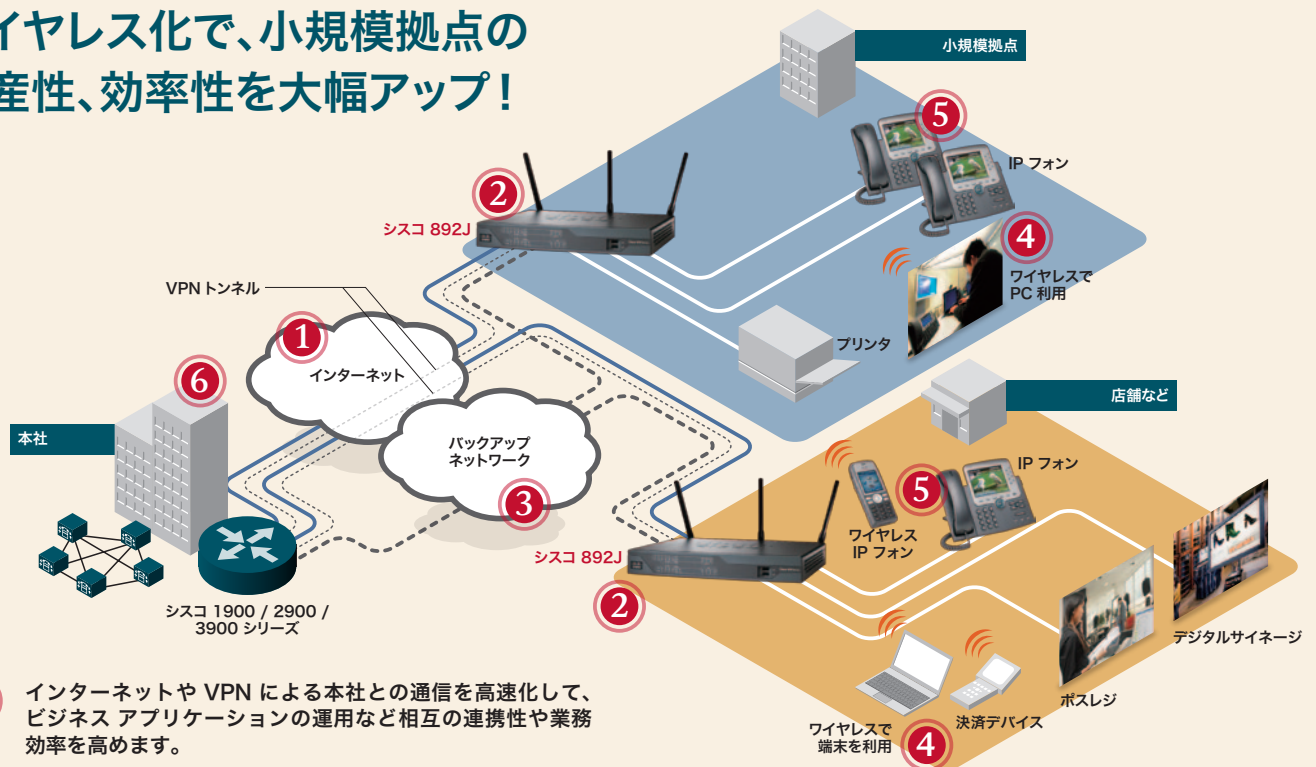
イヤレス化で、小規模拠点の
産性、効率性を大幅アップ！

小規模拠点

5

IP フォン

2

シスコ 892J

4

ワイヤレスで PC 利用

VPN トンネル

1

インターネット

プリンタ

6

店舗など

本社

バックアップ ネットワーク

3

IP フォン

5

ワイヤレス IP フォン

シスコ 892J

2

シスコ 1900 / 2900 / 3900 シリーズ

デジタルサイネージ

ポスレジ

決済デバイス

ワイヤレスで 端末を利用

4

インターネットや VPN による本社との通信を高速化して、ビジネス アプリケーションの運用など相互の連携性や業務効率を高めます。